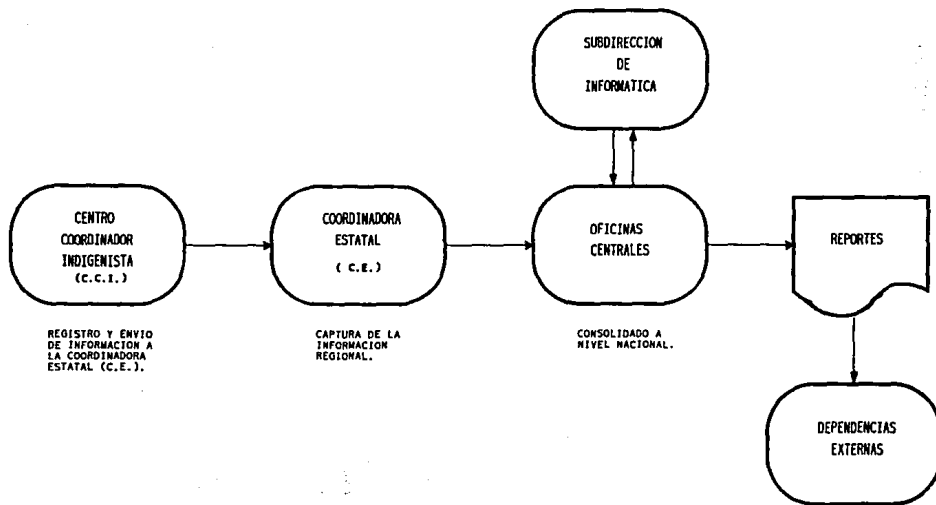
SUBDIRECCION DE INFORMATICA

CENTRO COORDINADOR INDIGENISTA (C.C.I.)

REGISTRO Y ENVIO DE INFORMACION A LA COORDINADORA ESTATAL (C.E.).

COORDINADORA ESTATAL ( C.E.)

CAPTURA DE LA INFORMACION REGIONAL.

OFICINAS CENTRALES

CONSOLIDADO A NIVEL NACIONAL.

REPORTES

DEPENDENCIAS EXTERNAS